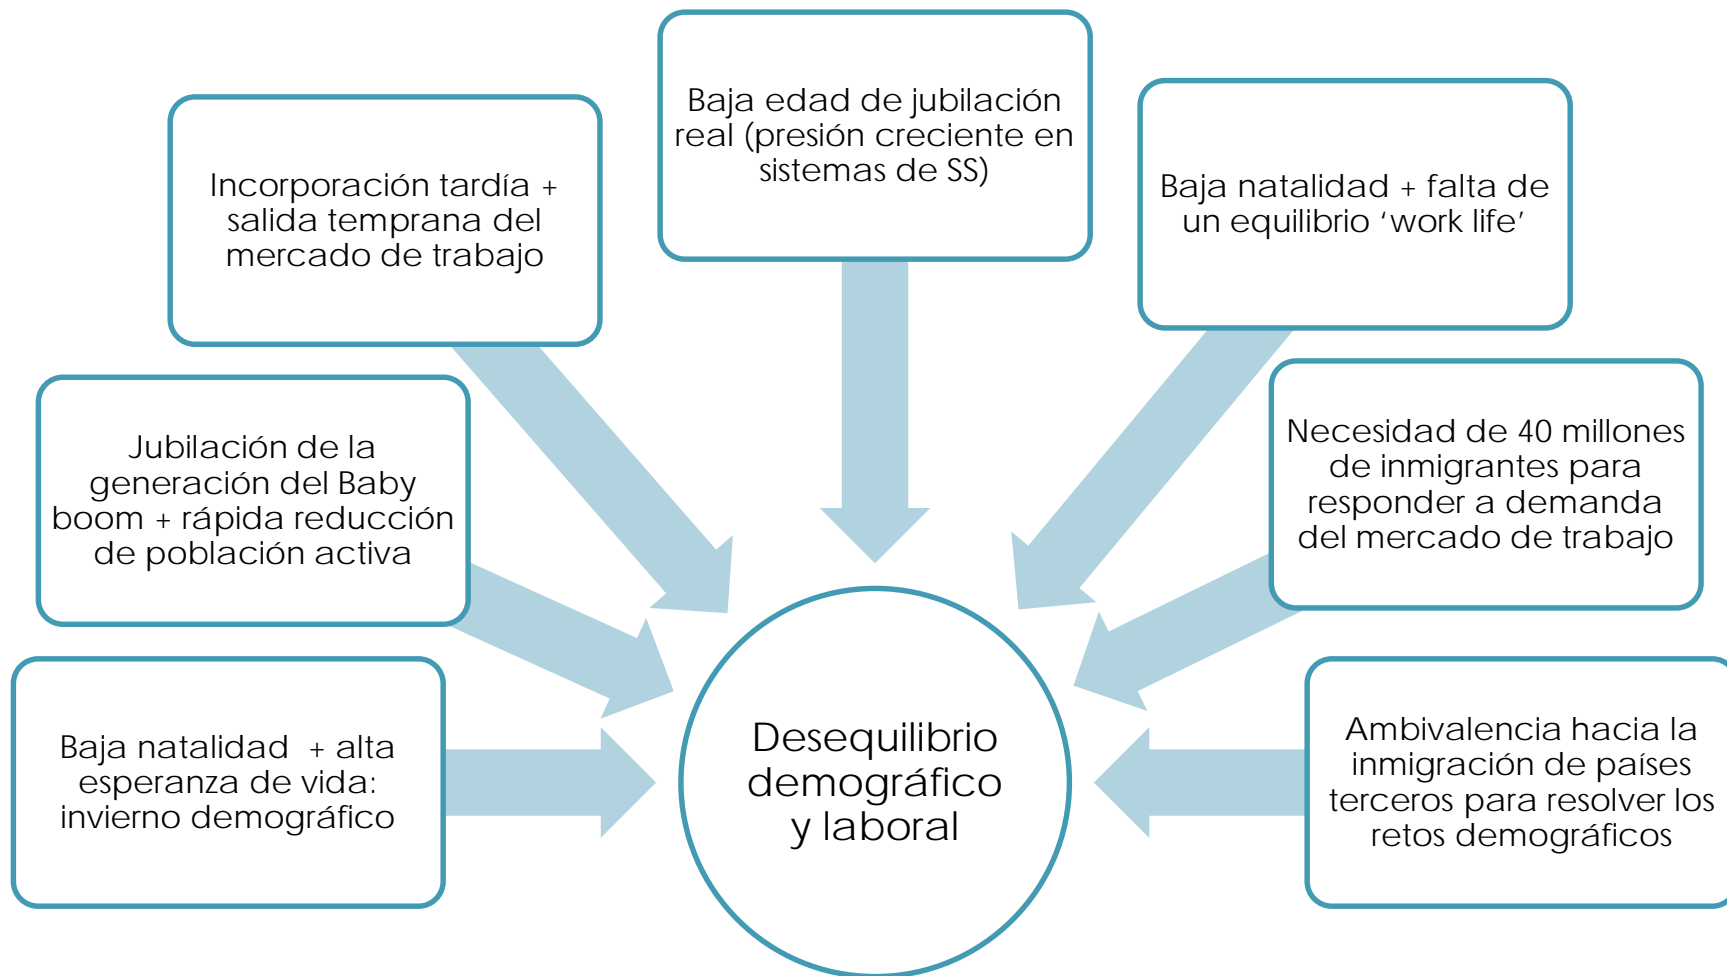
Baja edad de jubilación real (presión creciente en sistemas de SS)

Incorporación tardía + salida temprana del mercado de trabajo

Baja natalidad + falta de un equilibrio ‘work life’

Jubilación de la generación del Baby boom + rápida reducción de población activa

Necesidad de 40 millones de inmigrantes para responder a demanda del mercado de trabajo

Baja natalidad + alta esperanza de vida: invierno demográfico

Desequilibrio demográfico y laboral

Ambivalencia hacia la inmigración de países terceros para resolver los retos demográficos